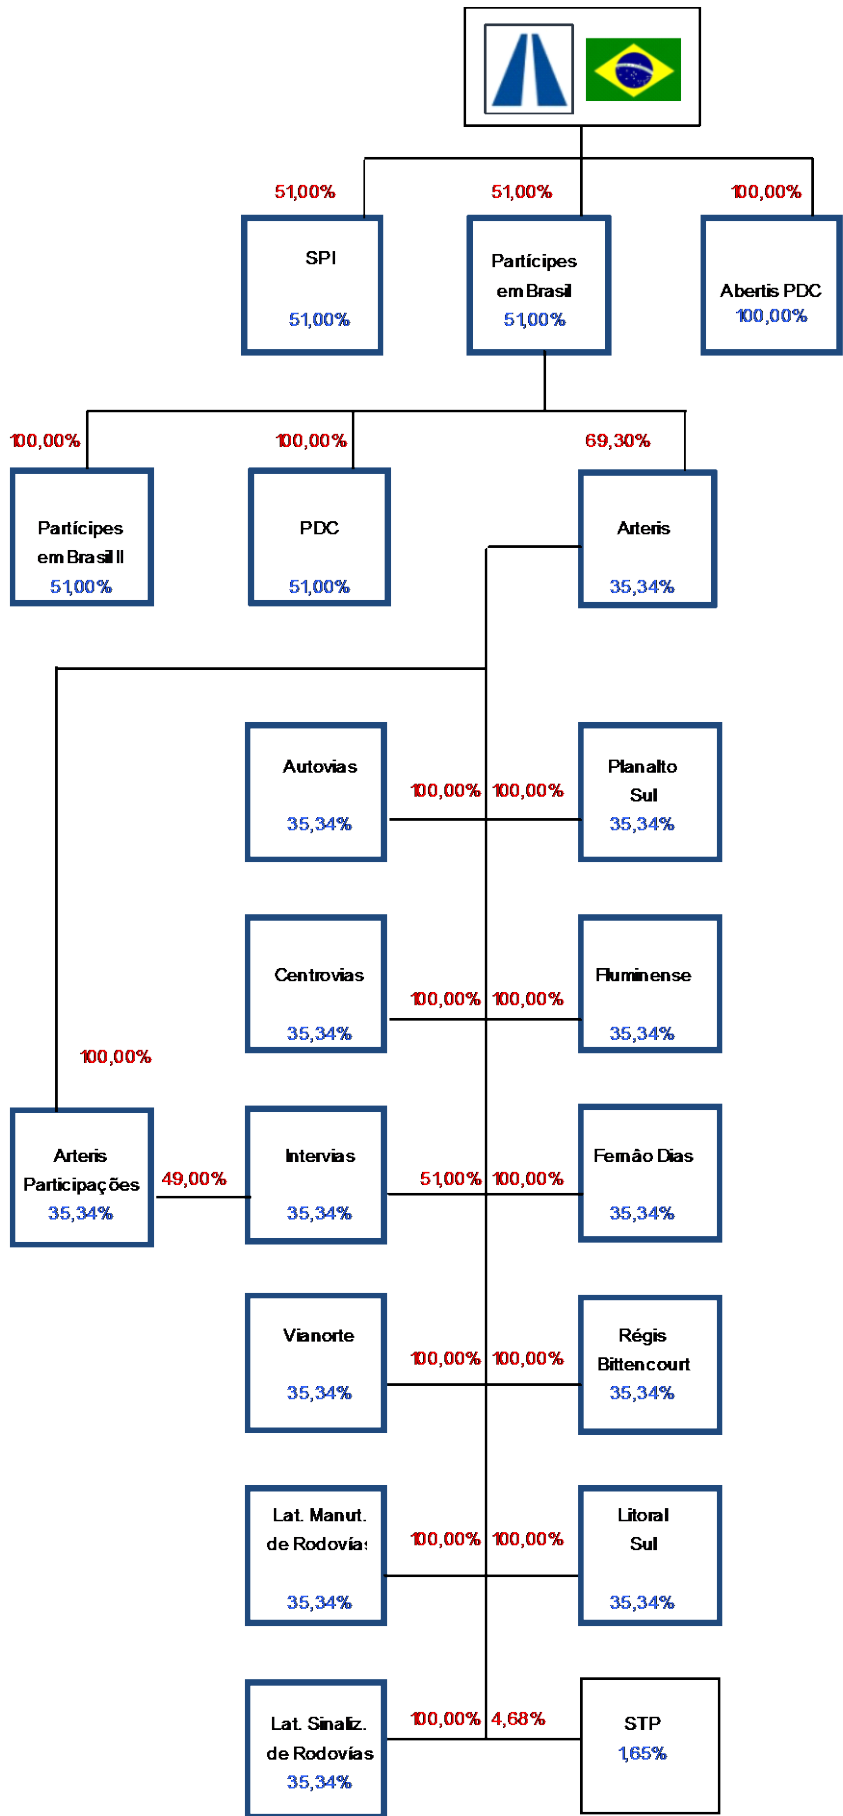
51,00%

SPI
51,00%

51,00%

Partícipes em Brasil
51,00%

100,00%

Abertis PDC
100,00%

100,00%

Partícipes em Brasil II
51,00%

100,00%

PDC
51,00%

69,30%

Arteris
35,34%

Autovias
35,34%

100,00%

100,00%

Planalto Sul
35,34%

Centrovias
35,34%

100,00%

100,00%

Fluminense
35,34%

100,00%

Arteris Participações
35,34%

49,00%

Intervias
35,34%

51,00%

100,00%

Fernão Dias
35,34%

Vianorte
35,34%

100,00%

100,00%

Régis Bittencourt
35,34%

Lat. Manut. de Rodovías
35,34%

100,00%

100,00%

Litoral Sul
35,34%

Lat. Sinaliz. de Rodovías
35,34%

100,00%

4,68%

STP
1,65%